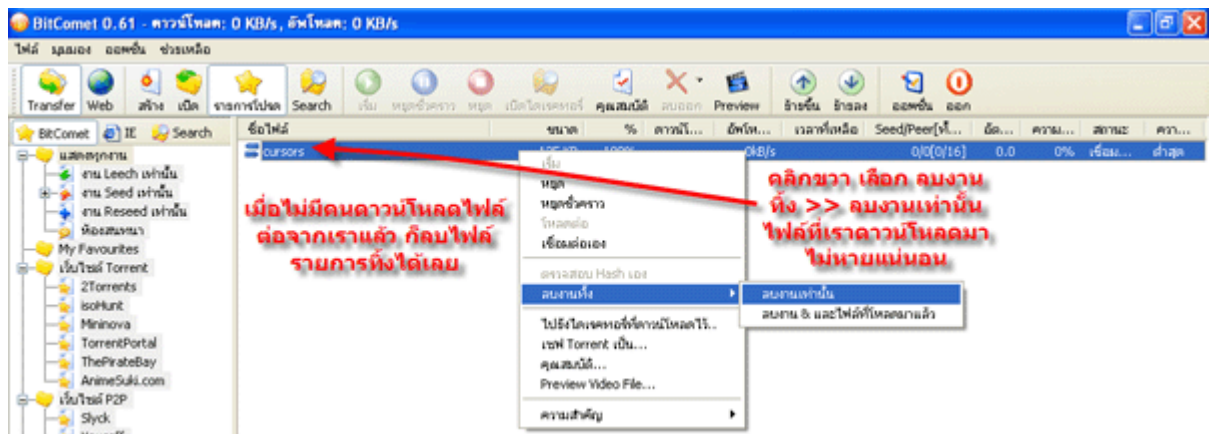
BitComet 0.61 - ดาวน์โหลด: 0 KB/s, อัพโหลด: 0 KB/s

ไฟล์ มุมมอง ออฟชั่น ช่วยเหลือ

Transfer Web สร้าง เปิด รายการโปรด Search เริ่ม หยุดชั่วคราว หยุด เปิดไดเรคทอรี่ คุณสมบัติ ลบออก Preview ย้ายขึ้น ย้ายลง ออฟชั่น ออก

BitComet IE Search

แสดงทุกงาน
งาน Leech เท่านั้น
งาน Seed เท่านั้น
งาน Reseed เท่านั้น
ห้องสนทนา
My Favourites
เว็บไซต์ Torrent
2Torrents
isoHunt
Mininova
TorrentPortal
ThePirateBay
AnimeSuki.com
เว็บไซต์ P2P
Slyck

| ชื่อไฟล์ | ขนาด | % | ดาวน์โ... | อัพโห... | เวลาที่เหลือ | Seed/Peer[ทั้... | อัต... | ความ... | สถานะ | ควา... |
|---|---|---|---|---|---|---|---|---|---|---|
| cursors | | | | 0kB/s | | 0/0[0/16] | 0.0 | 0% | เชื่อม... | ต่ำสุด |

เริ่ม
หยุด
หยุดชั่วคราว
โหลดต่อ
เชื่อมต่อเอง
ตรวจสอบ Hash เอง
ลบงานทิ้ง
ลบงานเท่านั้น
ลบงาน & และไฟล์ที่โหลดมาแล้ว
ไปยังไดเรคทอรี่ที่ดาวน์โหลดไว้...
เซฟ Torrent เป็น...
คุณสมบัติ...
Preview Video File...
ความสำคัญ

เมื่อไม่มีคนดาวน์โหลดไฟล์ต่อจากเราแล้ว ก็ลบไฟล์รายการทิ้งได้เลย

คลิกขวา เลือก ลบงานทิ้ง >> ลบงานเท่านั้น ไฟล์ที่เราดาวน์โหลดมาไม่หายแน่นอน